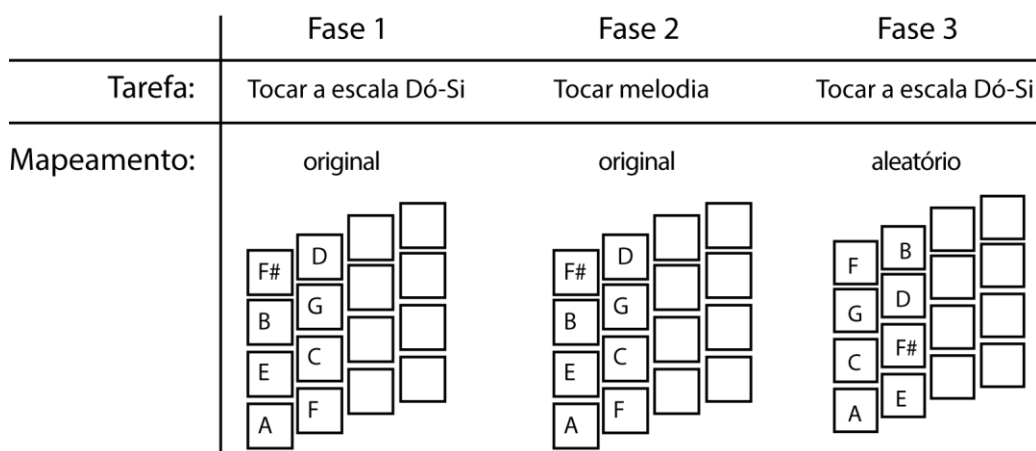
| | Fase 1 | Fase 2 | Fase 3 |
|---|---|---|---|
| Tarefa: | Tocar a escala Dó-Si | Tocar melodia | Tocar a escala Dó-Si |
| Mapeamento: | original | original | aleatório |

D
F#
G
B
C
E
F
A

D
F#
G
B
C
E
F
A

B
F
D
G
F#
C
E
A